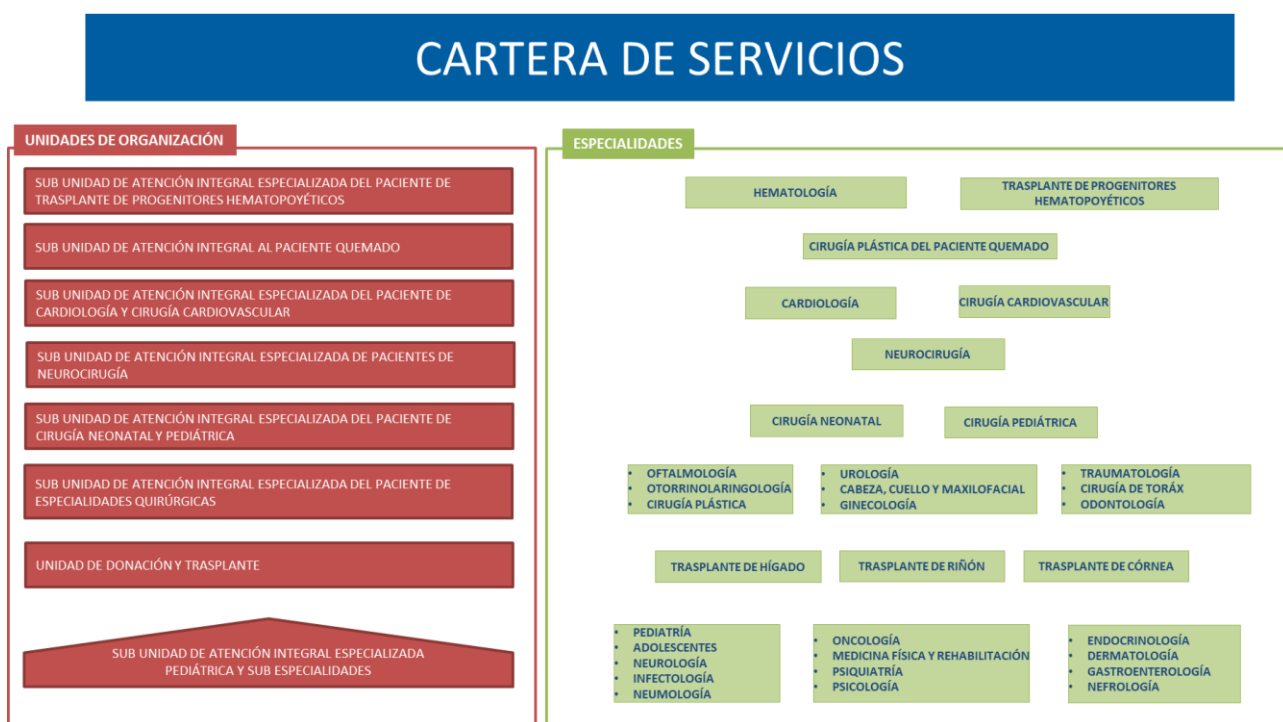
CARTERA DE SERVICIOS

UNIDADES DE ORGANIZACIÓN

SUB UNIDAD DE ATENCIÓN INTEGRAL ESPECIALIZADA DEL PACIENTE DE TRASPLANTE DE PROGENITORES HEMATOPOYÉTICOS

SUB UNIDAD DE ATENCIÓN INTEGRAL AL PACIENTE QUEMADO

SUB UNIDAD DE ATENCIÓN INTEGRAL ESPECIALIZADA DEL PACIENTE DE CARDIOLOGÍA Y CIRUGÍA CARDIOVASCULAR

SUB UNIDAD DE ATENCIÓN INTEGRAL ESPECIALIZADA DE PACIENTES DE NEUROCIRUGÍA

SUB UNIDAD DE ATENCIÓN INTEGRAL ESPECIALIZADA DEL PACIENTE DE CIRUGÍA NEONATAL Y PEDIÁTRICA

SUB UNIDAD DE ATENCIÓN INTEGRAL ESPECIALIZADA DEL PACIENTE DE ESPECIALIDADES QUIRÚRGICAS

UNIDAD DE DONACIÓN Y TRASPLANTE

SUB UNIDAD DE ATENCIÓN INTEGRAL ESPECIALIZADA PEDIÁTRICA Y SUB ESPECIALIDADES

ESPECIALIDADES

HEMATOLOGÍA

TRASPLANTE DE PROGENITORES HEMATOPOYÉTICOS

CIRUGÍA PLÁSTICA DEL PACIENTE QUEMADO

CARDIOLOGÍA

CIRUGÍA CARDIOVASCULAR

NEUROCIRUGÍA

CIRUGÍA NEONATAL

CIRUGÍA PEDIÁTRICA

- OFTALMOLOGÍA
- OTORRINOLARINGOLOGÍA
- CIRUGÍA PLÁSTICA

- UROLOGÍA
- CABEZA, CUELLO Y MAXILOFACIAL
- GINECOLOGÍA

- TRAUMATOLOGÍA
- CIRUGÍA DE TORÁX
- ODONTOLOGÍA

TRASPLANTE DE HÍGADO

TRASPLANTE DE RIÑÓN

TRASPLANTE DE CÓRNEA

- PEDIATRÍA
- ADOLESCENTES
- NEUROLOGÍA
- INFECTOLOGÍA
- NEUMOLOGÍA

- ONCOLOGÍA
- MEDICINA FÍSICA Y REHABILITACIÓN
- PSIQUIATRÍA
- PSICOLOGÍA

- ENDOCRINOLOGÍA
- DERMATOLOGÍA
- GASTROENTEROLOGÍA
- NEFROLOGÍA